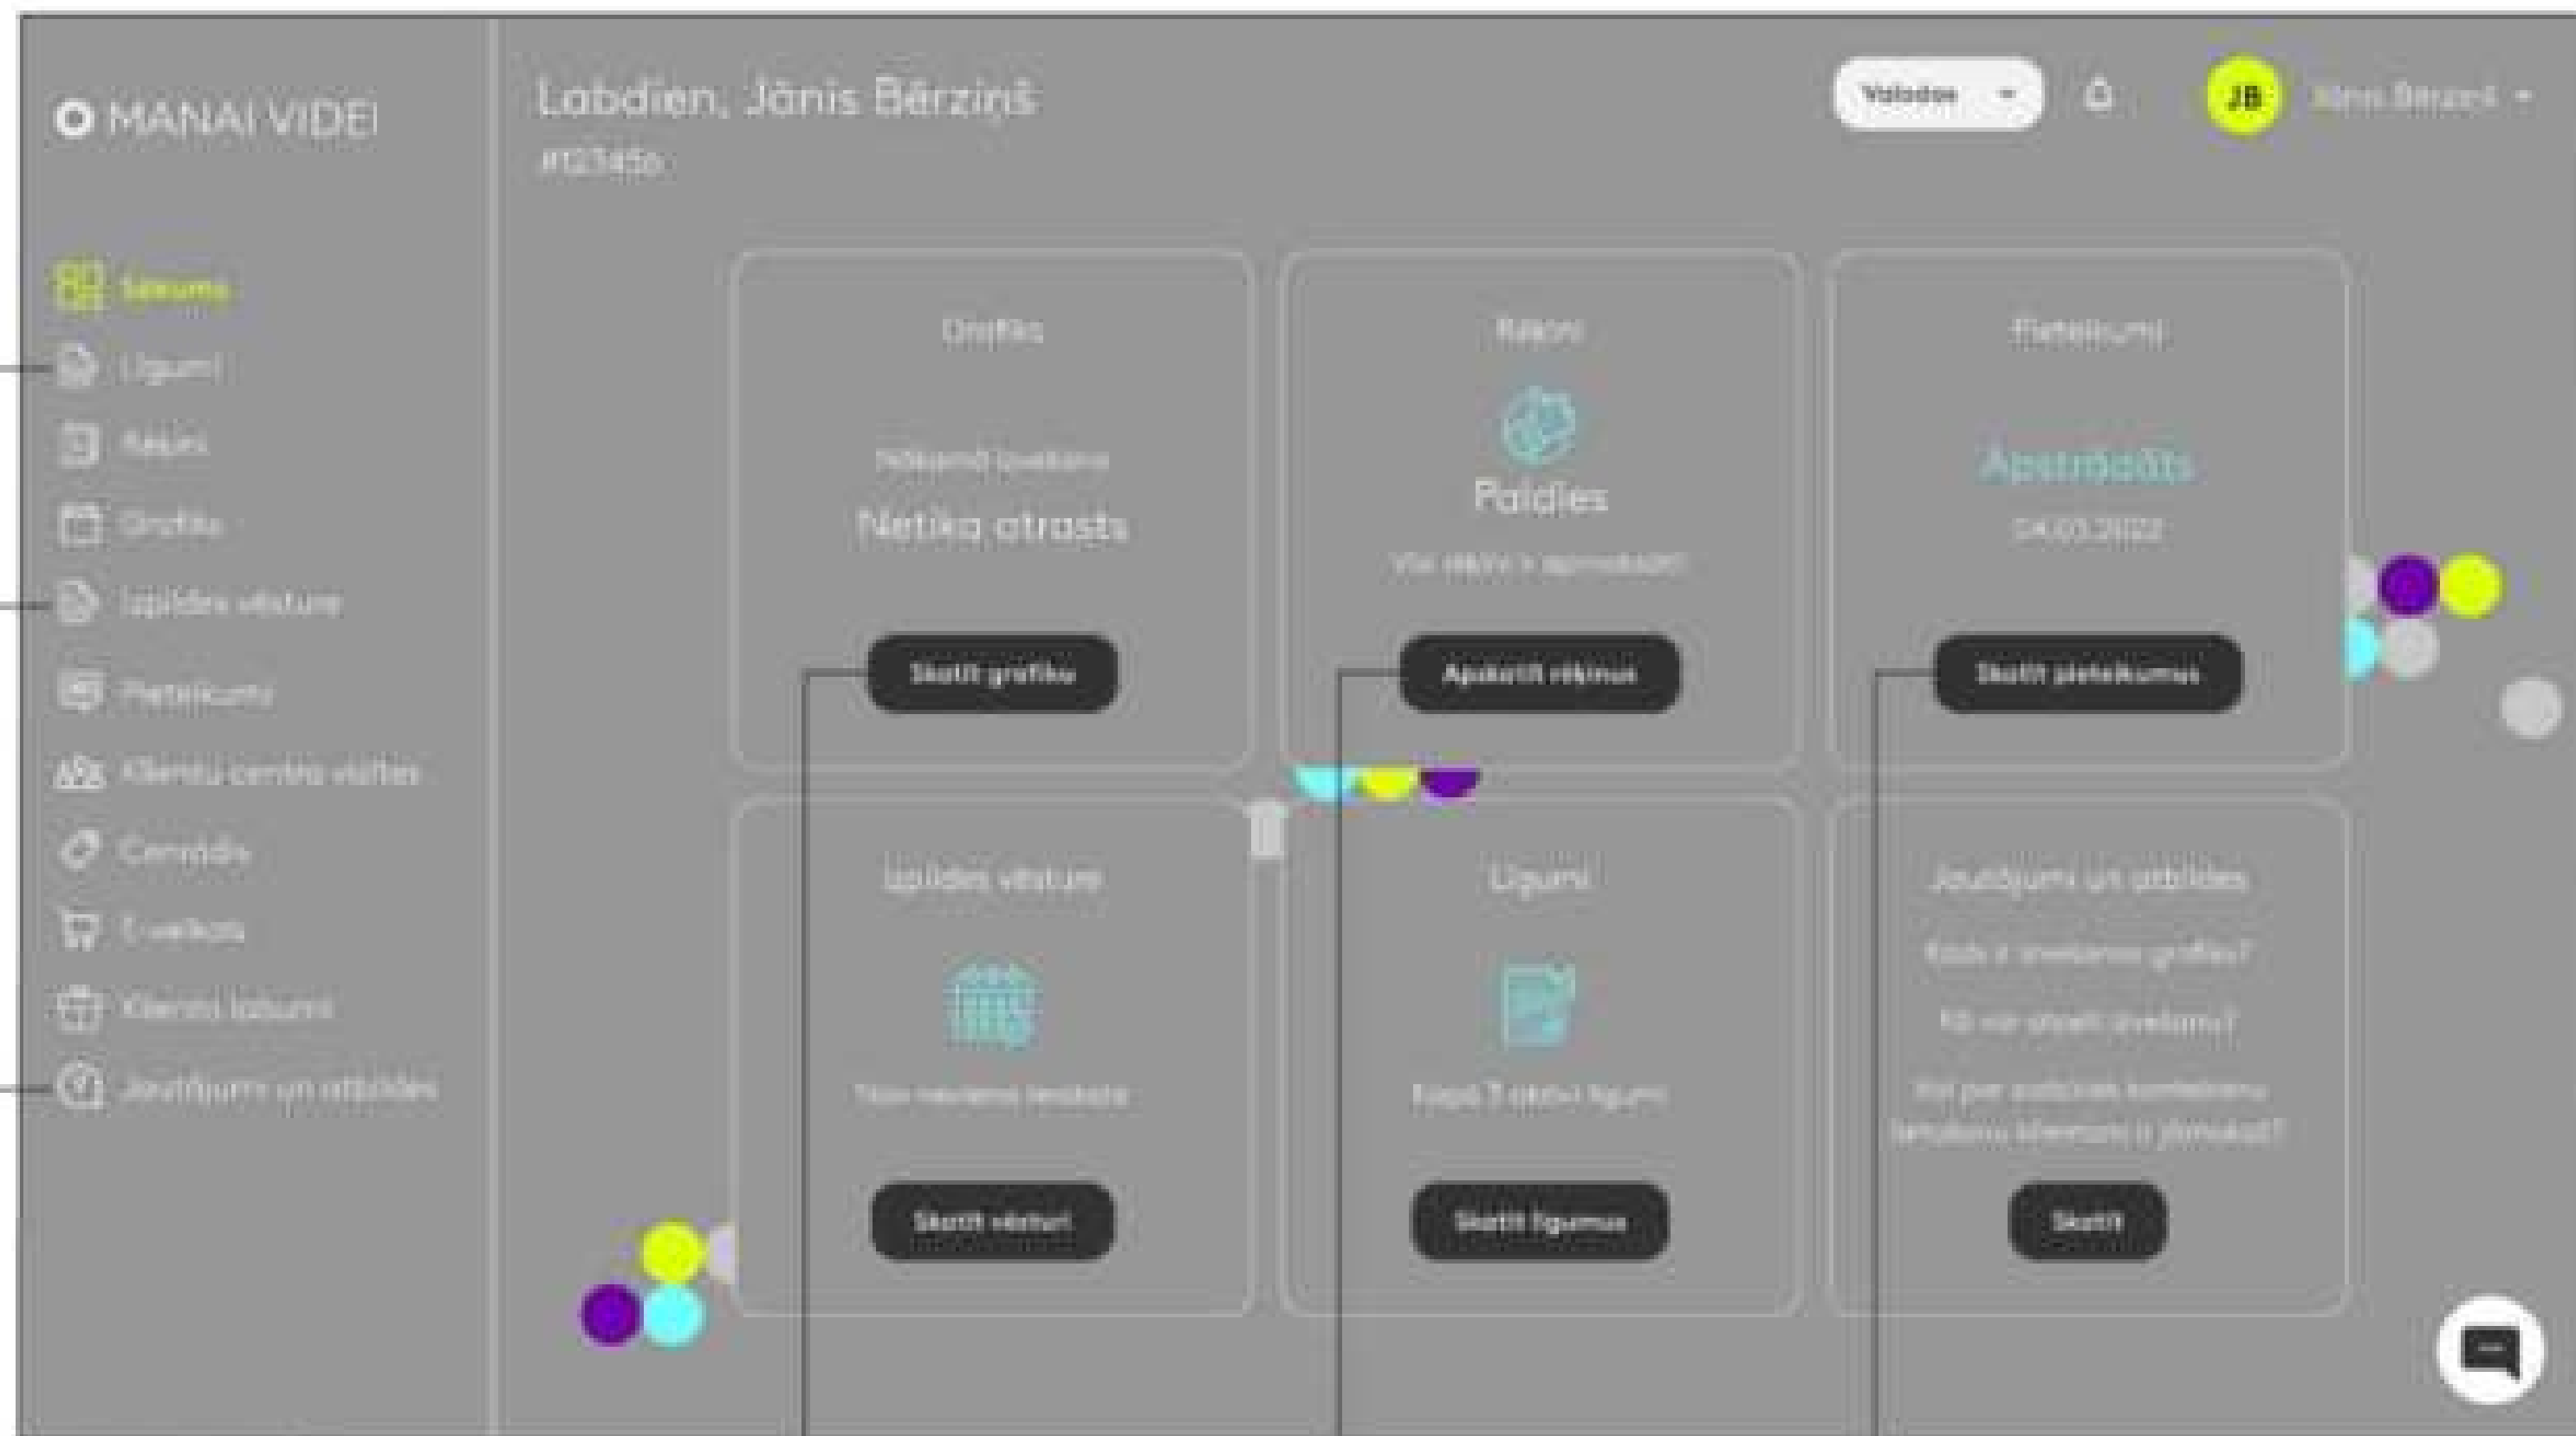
MANAI VIDEI

Labdien, Jānis Bērziņš
#123456

Valodas

JB Jānis Bērziņš

Sākums
Līgumi
Rēķini
Grafiks
Izpildes vēsture
Pieteikumi
Klientu centra vizītes
Cenrādis
E-veikals
Klientu labumi
Jautājumi un atbildes

Grafiks
Nākamā izvešana
Netika atrasts
Skatīt grafiku

Rēķini
Paldies
Visi rēķini ir apmaksāti!
Apskatīt rēķinus

Pieteikumi
Apstrādāts
04.03.2022
Skatīt pieteikumus

Izpildes vēsture
Nav neviena ieraksta
Skatīt vēsturi

Līgumi
Kopā 3 aktīvi līgumi
Skatīt līgumus

Jautājumi un atbildes
Kāds ir izvešanas grafiks?
Kā var atcelt izvešanu?
Kā par atkritumu konteineru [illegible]
Skatīt